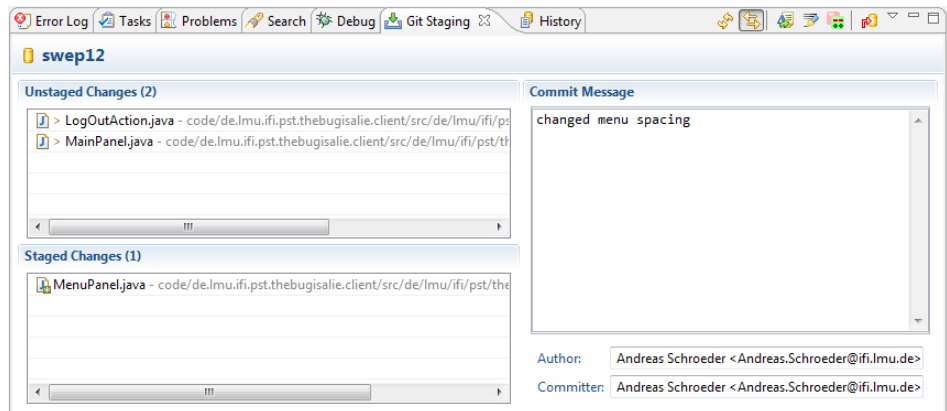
Error Log Tasks Problems Search Debug Git Staging History

swep12

Unstaged Changes (2)

> LogOutAction.java - code/de.lmu.ifi.pst.thebugisalie.client/src/de/lmu/ifi/ps

> MainPanel.java - code/de.lmu.ifi.pst.thebugisalie.client/src/de/lmu/ifi/pst/th

Staged Changes (1)

MenuPanel.java - code/de.lmu.ifi.pst.thebugisalie.client/src/de/lmu/ifi/pst/the

Commit Message

changed menu spacing

Author: Andreas Schroeder <Andreas.Schroeder@ifi.lmu.de>

Committer: Andreas Schroeder <Andreas.Schroeder@ifi.lmu.de>